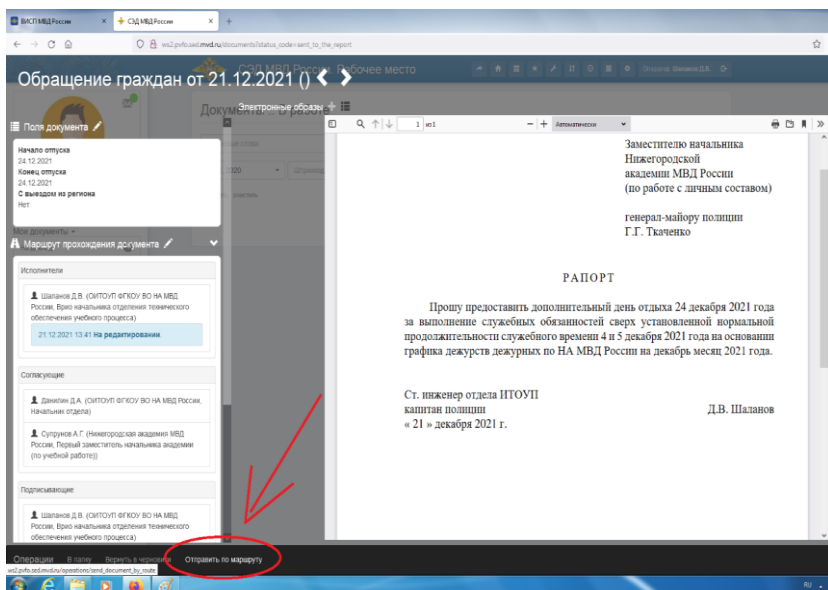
ВИСП МВД России × СЭД МВД России × +

ws2.pvfo.sed.mvd.ru/documents?status_code=sent_to_the_report

Обращение граждан от 21.12.2021 () СЭД МВД России. Рабочее место

Отправ: Шаланов Д.В.

Поля документа

Начало отпуска
24.12.2021
Конец отпуска
24.12.2021
С выездом из региона
Нет

Мои документы

Маршрут прохождения документа

Исполнители

Шаланов Д.В. (ОИТОУП ФГКОУ ВО НА МВД России, Врио начальника отделения технического обеспечения учебного процесса)

21.12.2021 13:41 На редактировании

Согласующие

Данилин Д.А. (ОИТОУП ФГКОУ ВО НА МВД России, Начальник отдела)

Супрунов А.Г. (Нижегородская академия МВД России, Первый заместитель начальника академии (по учебной работе))

Подписывающие

Шаланов Д.В. (ОИТОУП ФГКОУ ВО НА МВД России, Врио начальника отделения технического обеспечения учебного процесса)

Электронные образы

1 из 1

Автоматически

Заместителю начальника Нижегородской академии МВД России (по работе с личным составом)

генерал-майору полиции Г.Г. Ткаченко

РАПОРТ

Прошу предоставить дополнительный день отдыха 24 декабря 2021 года за выполнение служебных обязанностей сверх установленной нормальной продолжительности служебного времени 4 и 5 декабря 2021 года на основании графика дежурств дежурных по НА МВД России на декабрь месяц 2021 года.

Ст. инженер отдела ИТОУП
капитан полиции Д.В. Шаланов
« 21 » декабря 2021 г.

Операции В папку Вернуть в черновик Отправить по маршруту

ws2.pvfo.sed.mvd.ru/operations/send_document_by_route

RU